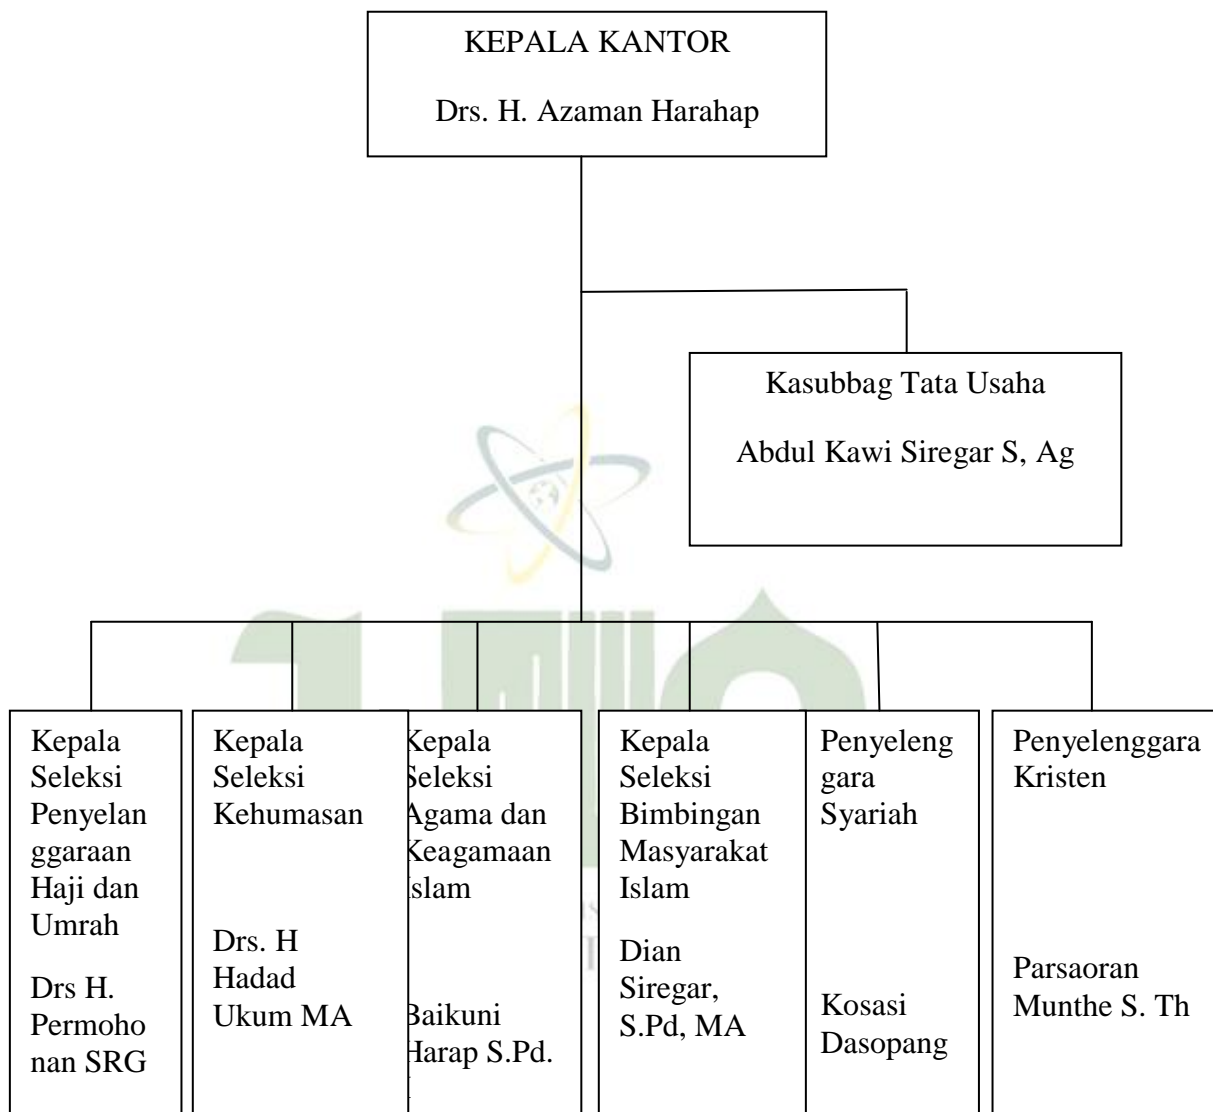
KEPALA KANTOR

Drs. H. Azaman Harahap

Kasubbag Tata Usaha

Abdul Kawi Siregar S, Ag

Kepala Seleksi Penyelanggaraan Haji dan Umrah

Drs H. Permohonan SRG

Kepala Seleksi Kehumasan

Drs. H Hadad Ukum MA

Kepala Seleksi Agama dan Keagamaan Islam

Baikuni Harap S.Pd.

Kepala Seleksi Bimbingan Masyarakat Islam

Dian Siregar, S.Pd, MA

Penyelenggara Syariah

Kosasi Dasopang

Penyelenggara Kristen

Parsaoran Munthe S. Th